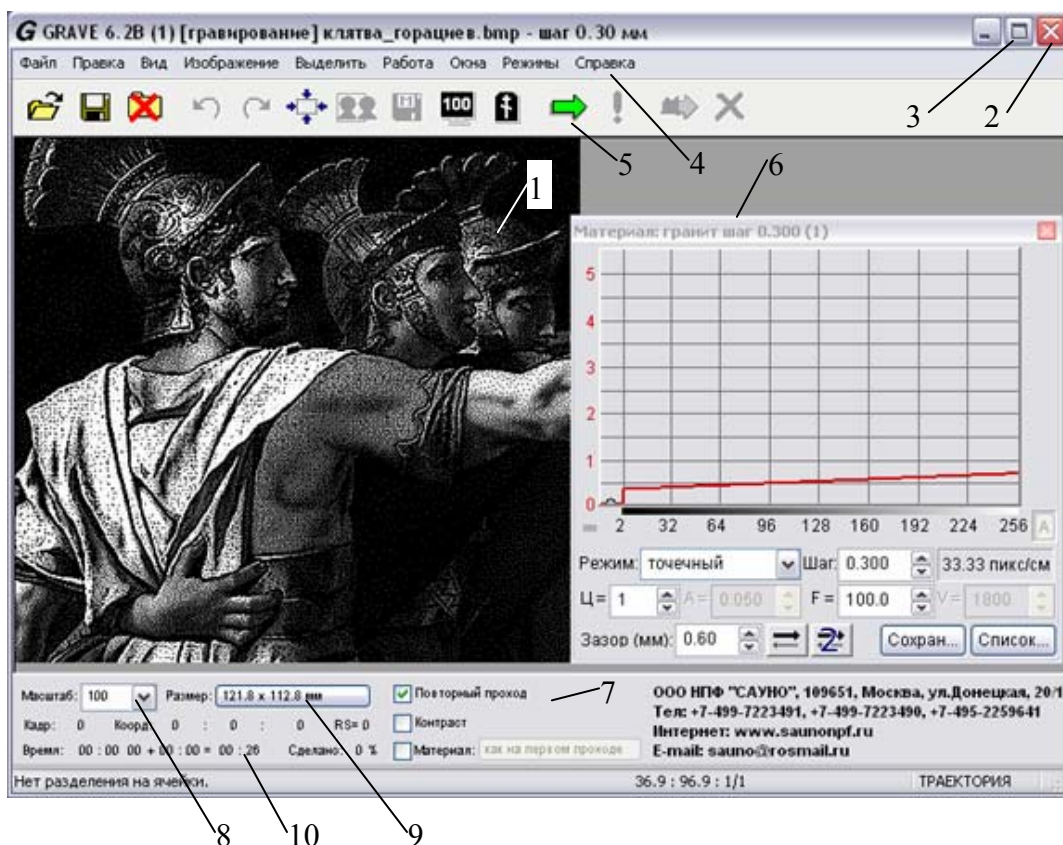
G GRAVE 6.2B (1) [гравирование] клятва_горациев.bmp - шаг 0.30 мм

Файл Правка Вид Изображение Выделить Работа Окна Режимы Справка

100

3 2

5 4 6

1

Материал: гранит шаг 0.300 (1)

5
4
3
2
1
0

2 32 64 96 128 160 192 224 256 A

Режим: точечный Шаг: 0.300 33.33 пикс/см

Ц = 1 A = 0.050 F = 100.0 V = 1800

Зазор (мм): 0.60 Сохран... Список...

Масштаб: 100 Размер: 121.8 x 112.8 мм

Повторный проход

7

Кадр: 0 Коорд: 0 : 0 : 0 RS= 0

Контраст

Время: 00 : 00 00 + 00 : 00 = 00 : 26 Сделано: 0 %

Материал: как на первом проходе

ООО НПФ "САУНО", 109651, Москва, ул.Донецкая, 20/1
Тел: +7-499-7223491, +7-499-7223490, +7-495-2259641
Интернет: www.saunonpf.ru
E-mail: sauno@rosmail.ru

Нет разделения на ячейки. 36.9 : 96.9 : 1/1 ТРАЕКТОРИЯ

8 10 9